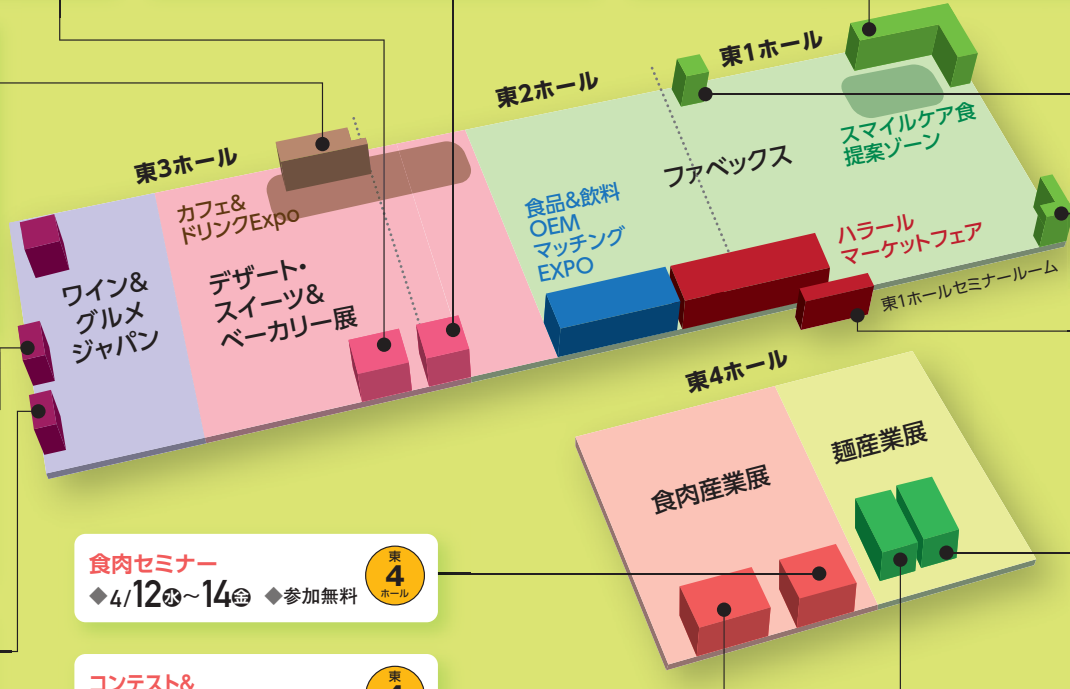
東1ホール

東2ホール

東3ホール

カフェ&ドリンクExpo

ワイン&グルメジャパン

デザート・スイーツ&ベーカリー展

食品&飲料OEMマッチングEXPO

ファベックス

スマイルケア食提案ゾーン

ハラールマーケットフェア

東1ホールセミナールーム

東4ホール

食肉産業展

麺産業展

食肉セミナー

◆4/12水~14金 ◆参加無料

東 4 ホール

コンテスト&

東 4